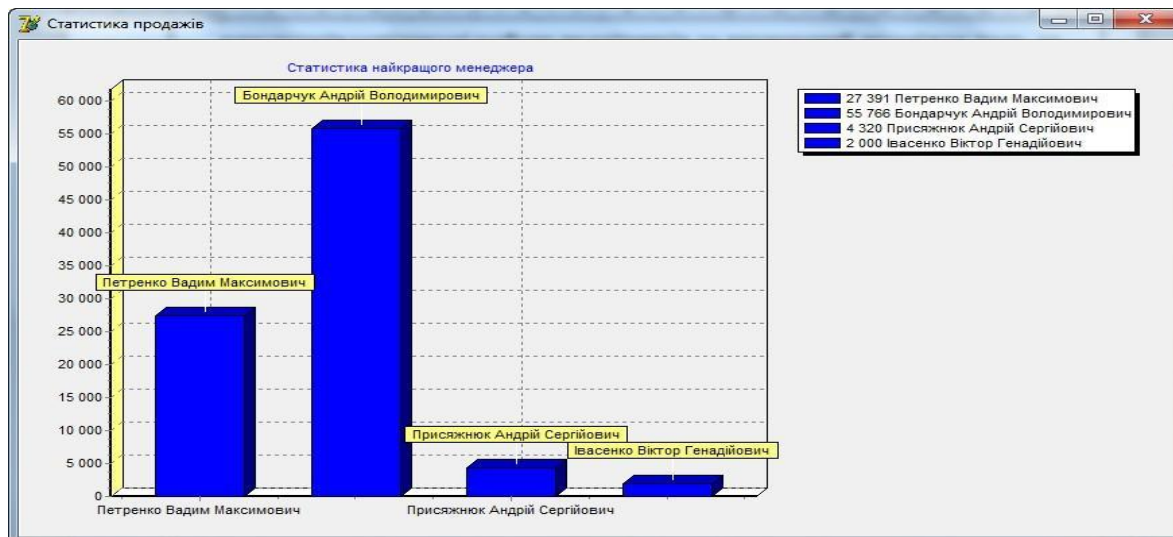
Статистика продажів

Статистика найкращого менеджера

60 000
55 000
50 000
45 000
40 000
35 000
30 000
25 000
20 000
15 000
10 000
5 000
0

Бондарчук Андрій Володимирович
Петренко Вадим Максимович
Присяжнюк Андрій Сергійович
Івасенко Віктор Генадійович

Петренко Вадим Максимович
Присяжнюк Андрій Сергійович

27 391 Петренко Вадим Максимович
55 766 Бондарчук Андрій Володимирович
4 320 Присяжнюк Андрій Сергійович
2 000 Івасенко Віктор Генадійович